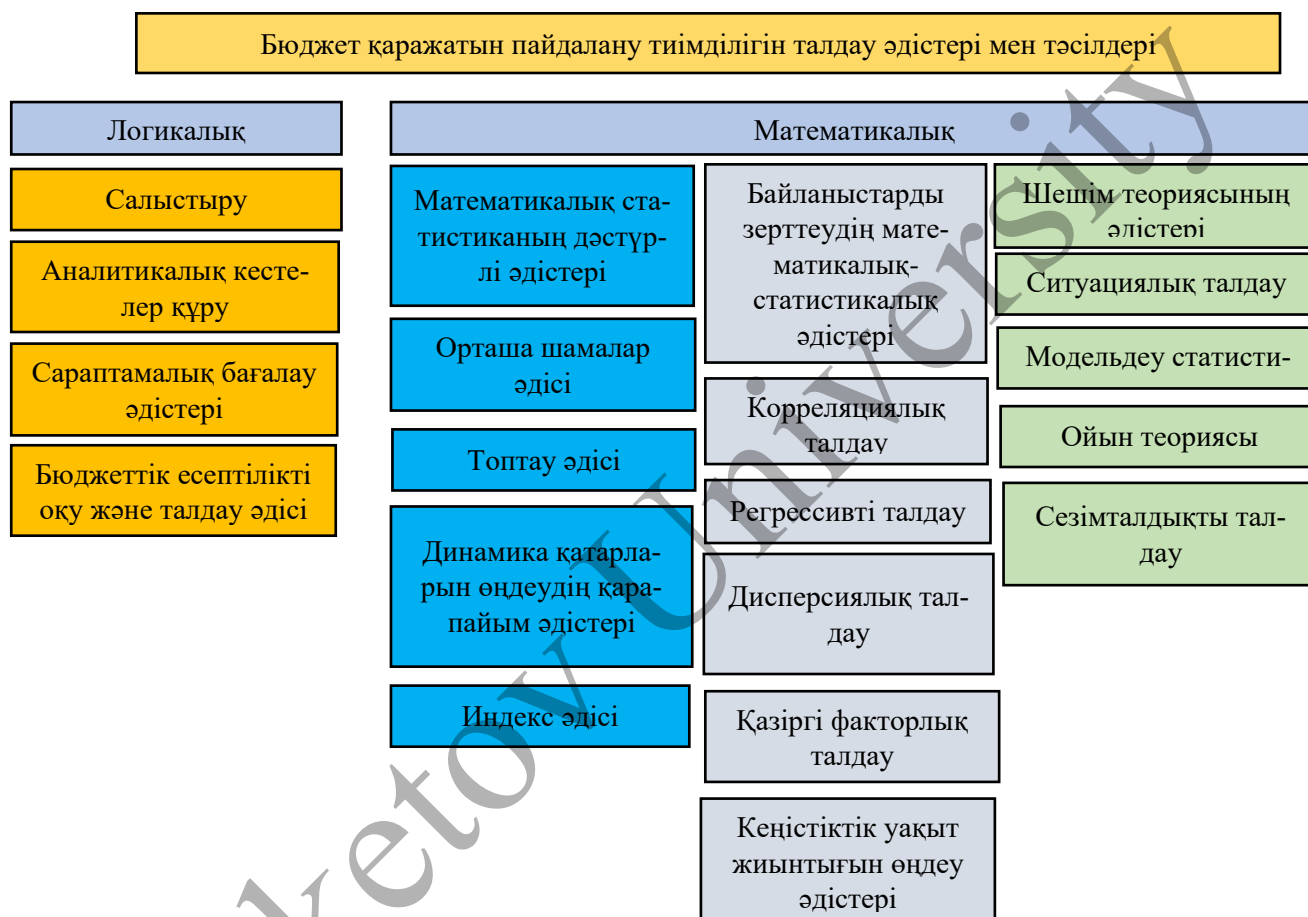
Бюджет қаражатын пайдалану тиімділігін талдау әдістері мен тәсілдері

Логикалық

Салыстыру

Аналитикалық кестелер құру

Сараптамалық бағалау әдістері

Бюджеттік есептілікті оқу және талдау әдісі

Математикалық

Математикалық статистиканың дәстүрлі әдістері

Орташа шамалар әдісі

Топтау әдісі

Динамика қатарларын өңдеудің қарапайым әдістері

Индекс әдісі

Байланыстарды зерттеудің математикалық-статистикалық әдістері

Корреляциялық талдау

Регрессивті талдау

Дисперсиялық талдау

Қазіргі факторлық талдау

Кеңістіктік уақыт жиынтығын өңдеу әдістері

Шешім теориясының әдістері

Ситуациялық талдау

Модельдеу статисти-

Ойын теориясы

Сезімталдықты талдау

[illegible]etov University